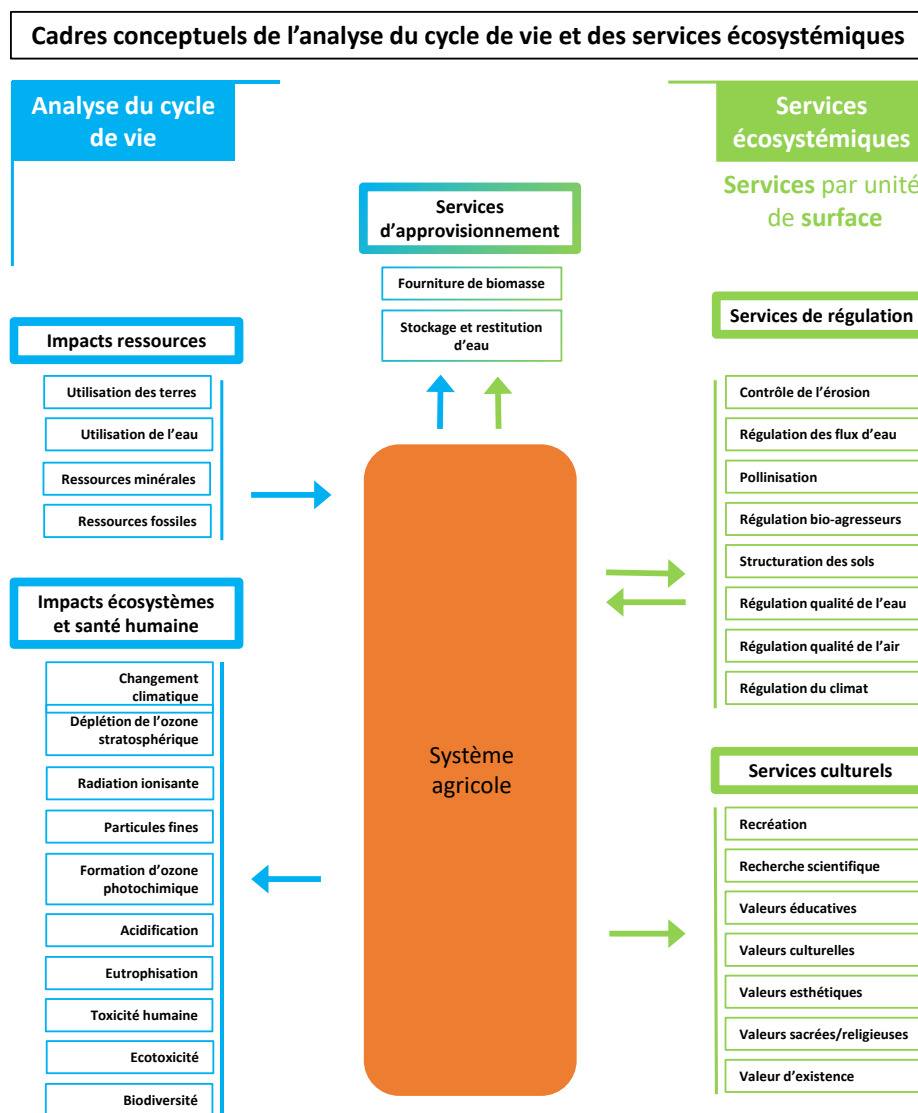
Cadres conceptuels de l'analyse du cycle de vie et des services écosystémiques

Analyse du cycle de vie

Services écosystémiques

Services par unité de surface

Services d'approvisionnement

Fourniture de biomasse

Stockage et restitution d'eau

Impacts ressources

Utilisation des terres

Utilisation de l'eau

Ressources minérales

Ressources fossiles

Services de régulation

Contrôle de l'érosion

Régulation des flux d'eau

Pollinisation

Régulation bio-agresseurs

Structuration des sols

Régulation qualité de l'eau

Régulation qualité de l'air

Régulation du climat

Impacts écosystèmes et santé humaine

Changement climatique

Déplétion de l'ozone stratosphérique

Radiation ionisante

Particules fines

Formation d'ozone photochimique

Acidification

Eutrophisation

Toxicité humaine

Ecotoxicité

Biodiversité

Système agricole

Services culturels

Recréation

Recherche scientifique

Valeurs éducatives

Valeurs culturelles

Valeurs esthétiques

Valeurs sacrées/religieuses

Valeur d'existence